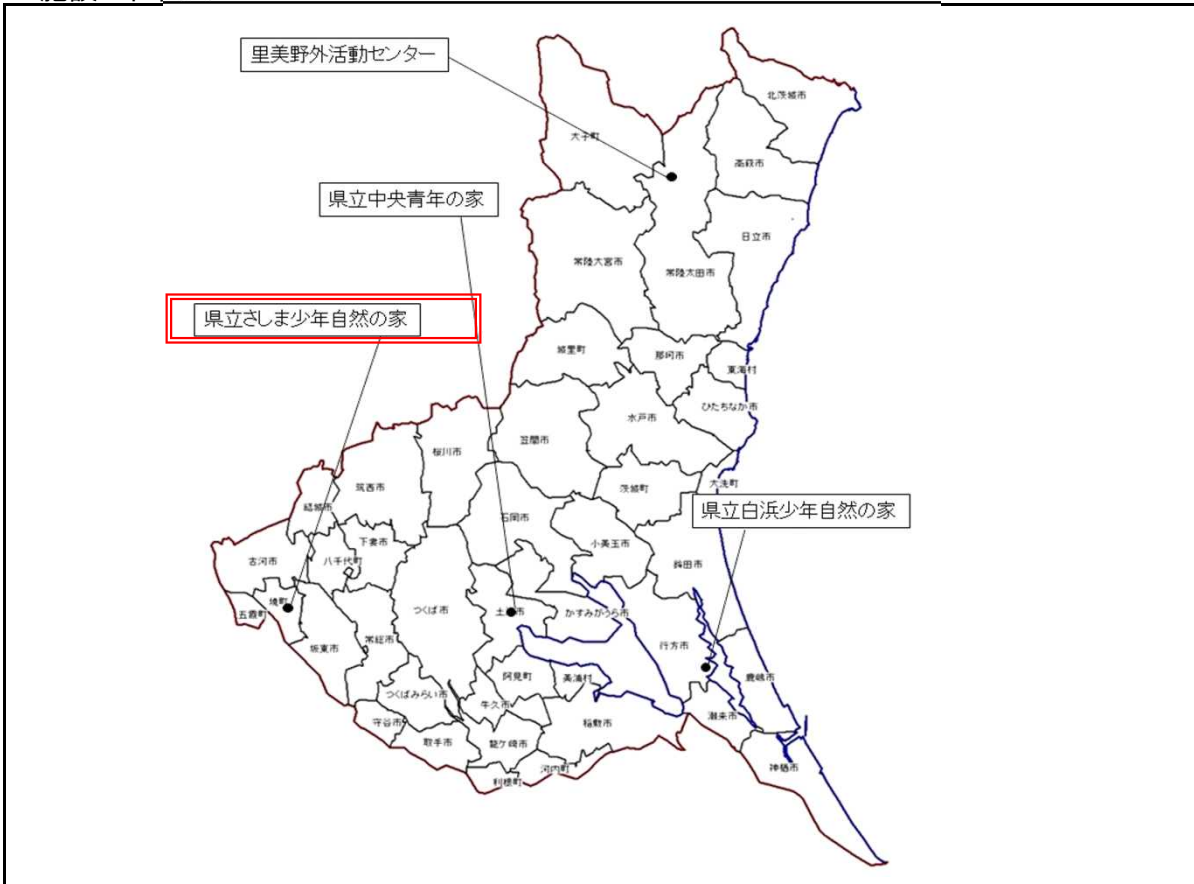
里美野外活動センター

北茨城市

大子町

高萩市

県立中央青年の家

日立市

常陸大宮市

常陸太田市

県立さしま少年自然の家

城里町

那珂市

東海村

ひたちなか市

水戸市

笠間市

桜川市

大洗町

筑西市

茨城町

結城市

石岡市

県立白浜少年自然の家

小美玉市

下妻市

古河市

八千代町

鉾田市

境町

つくば市

土浦市

かすみがうら市

五霞町

常総市

行方市

坂東市

阿見町

美浦村

鹿嶋市

つくばみらい市

守谷市

牛久市

潮来市

稲敷市

取手市

龍ケ崎市

神栖市

河内町

利根町